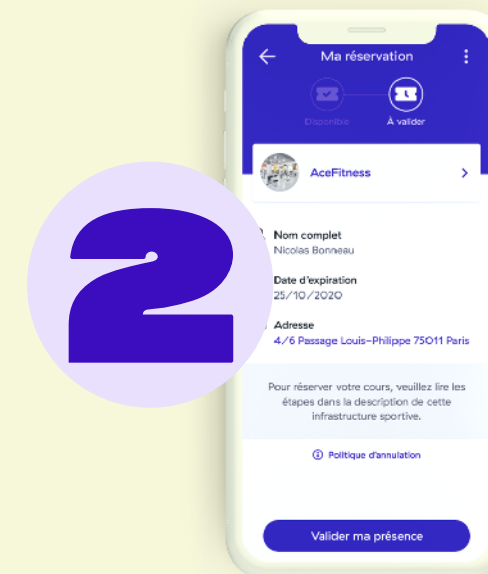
2

Ma réservation

Disponible

À valider

AceFitness

Nom complet
Nicolas Bonneau

Date d'expiration
25/10/2020

Adresse
4/6 Passage Louis-Philippe 75011 Paris

Pour réserver votre cours, veuillez lire les étapes dans la description de cette infrastructure sportive.

Politique d'annulation

Valider ma présence